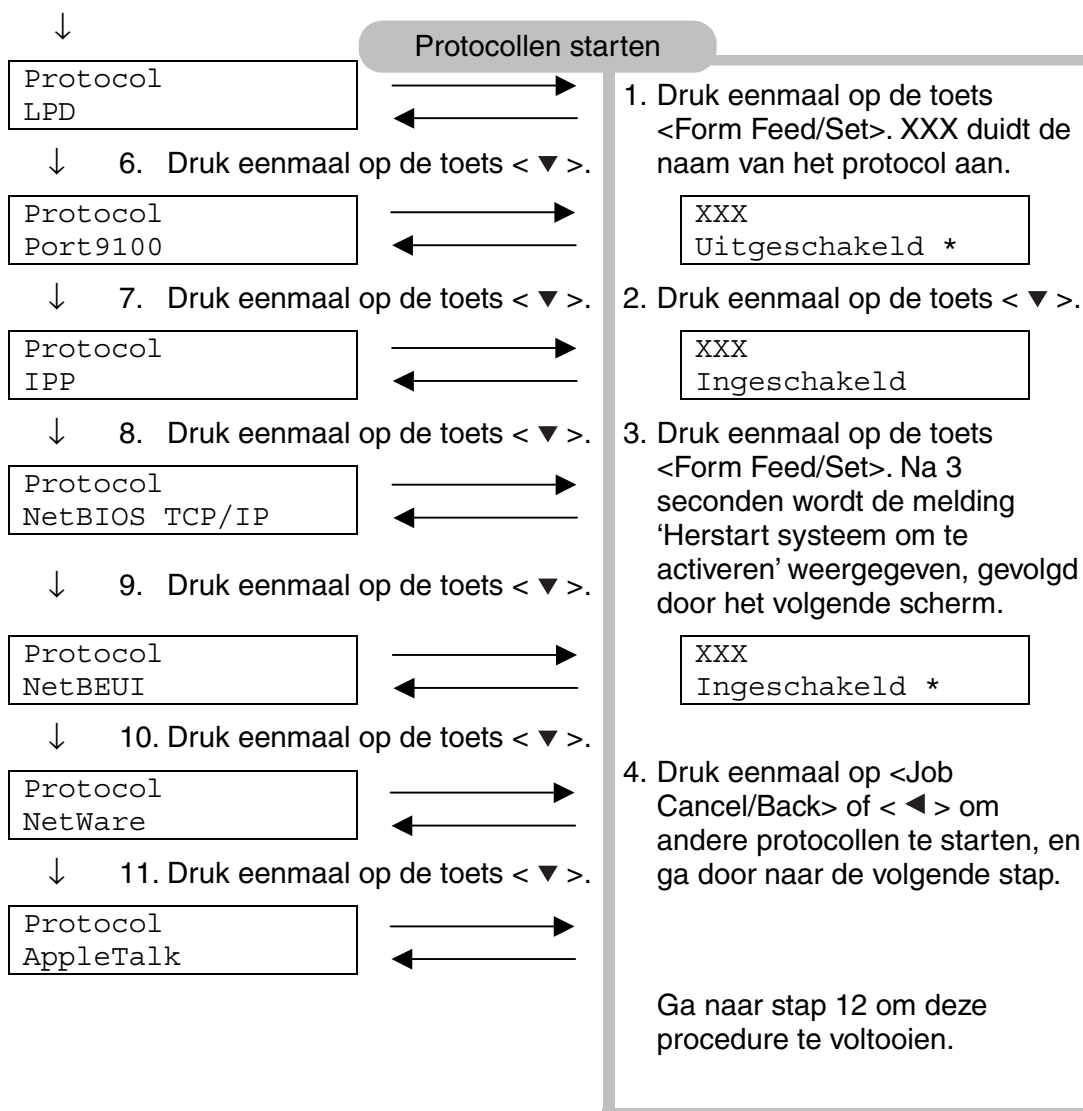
↓

Protocollen starten

Protocol
LPD

↓ 6. Druk eenmaal op de toets < ▼ >.

Protocol
Port9100

↓ 7. Druk eenmaal op de toets < ▼ >.

Protocol
IPP

↓ 8. Druk eenmaal op de toets < ▼ >.

Protocol
NetBIOS TCP/IP

↓ 9. Druk eenmaal op de toets < ▼ >.

Protocol
NetBEUI

↓ 10. Druk eenmaal op de toets < ▼ >.

Protocol
NetWare

↓ 11. Druk eenmaal op toets < ▼ >.

Protocol
AppleTalk

1. Druk eenmaal op de toets <Form Feed/Set>. XXX duidt de naam van het protocol aan.

XXX
Uitgeschakeld *

2. Druk eenmaal op de toets < ▼ >.

XXX
Ingeschakeld

3. Druk eenmaal op de toets <Form Feed/Set>. Na 3 seconden wordt de melding 'Herstart systeem om te activeren' weergegeven, gevolgd door het volgende scherm.

XXX
Ingeschakeld *

4. Druk eenmaal op <Job Cancel/Back> of < ◀ > om andere protocollen te starten, en ga door naar de volgende stap.

Ga naar stap 12 om deze procedure te voltooien.